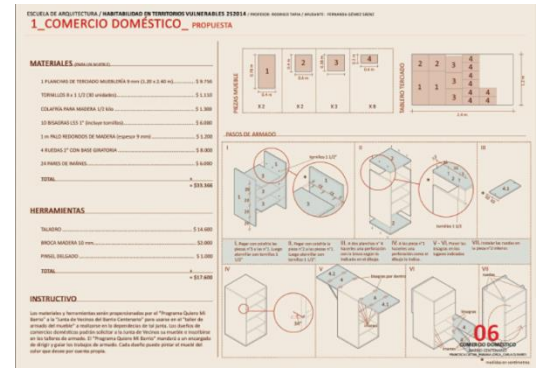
ESCUELA DE ARQUITECTURA / HABITABILIDAD EN TERRITORIOS VULNERABLES 252014 / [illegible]

1_COMERCIO DOMÉSTICO_ PROPUESTA

MATERIALES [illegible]

1 PLANCHAS DE TERCIADO MUEBLERÍA 9 mm (1.20 x 2.40 m) ........ $ 9.790

TORNILLOS 8 x 1 1/2 (30 unidades) ........ $ 1.110

COLAFRÍA PARA MADERA 1/2 Kilo ........ $ 1.300

10 BISAGRAS 155 1" (incluye tornillos) ........ $ 6.980

2 m PALO REDONDOS DE MADERA (espesor 9 mm) ........ $ 1.200

4 RUEDAS 2" CON BASE GIRATORIA ........ $ 8.000

24 PARES DE IMANES ........ $ 6.000

TOTAL ........ = $33.360

HERRAMIENTAS

TALADRO ........ $ 14.600

BROCA MADERA 10 mm ........ $2.000

PINCEL DELGADO ........ $ 1.000

TOTAL ........ = $17.600

INSTRUCTIVO

Los materiales y herramientas serán proporcionados por el "Programa Quiero Mi Barrio" a la "Junta de Vecinos del Barrio Centenario" para usarse en el "taller de armado del mueble" a realizarse en la dependencias de tal junta. Los dueños de comercios domésticos podrán solicitar a la Junta de Vecinos su mueble e inscribirse en los talleres de armado. El "Programa Quiero Mi Barrio" mandará a un encargado de dirigir y guiar los trabajos de armado. Cada dueño puede pintar el mueble del color que desee por cuenta propia.

PIEZAS MUEBLE

1

2

3

4

X 2

X 2

X 4

X 6

TABLERO TERCIADO

2 2 3 4 4 4 1 1 3 4 4 4 4

PASOS DE ARMADO

I

tornillos 1 1/2"

II

III

IV

V

VI

VII

Imanes por dentro

I. Pegar con colafría las piezas 4 (2 en I). Luego atornillar con tornillos 1 1/2".

II. Pegar con colafría la pieza 3 y las piezas 4 (...). Luego atornillar con tornillos 1 1/2".

III. A las piezas 4 se les hace una perforación con la broca según lo indicado en el dibujo.

IV. A las piezas 4 (...) hacerles una perforación como lo indica el dibujo.

V - VI. Poner las bisagras en los lugares indicados.

VII. Instalar las ruedas en la pieza 2 (inferior).

06

COMERCIO DOMÉSTICO

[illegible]